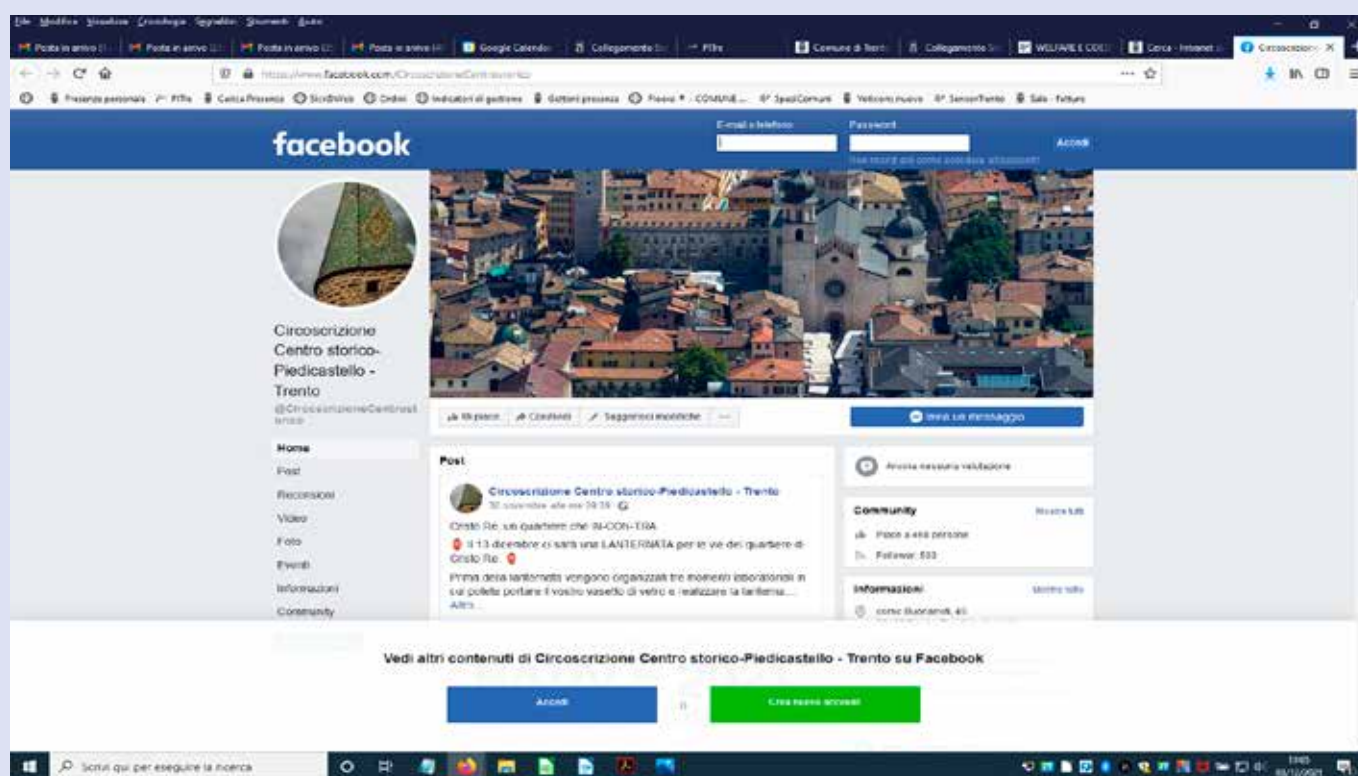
File Modifica Visualizza Cronologia Segnalibri Strumenti Aiuto

Posta in arrivo | Posta in arrivo | Posta in arrivo | Posta in arrivo | Google Calendar | Collegamento | PiTre | Comune di Trento | Collegamento | WELFARE E CODE | Cerca - Intranet | Circoscrizione

https://www.facebook.com/CircoscrizioneCentrostorico

Presenze personali | PiTre | Carica Presenze | ScuDelVa | Ordini | Indicatori di gestione | Gettoni presenza | Flusso | COMUNE... | SpaziComuni | Veiconi nuovo | SensorTrento | Sale - Fatture

facebook

E-mail o telefono

Password

Accedi

Hai dimenticato come accedere all'account?

Circoscrizione Centro storico-Piedicastello - Trento

@CircoscrizioneCentrostorico

Home

Post

Recensioni

Video

Foto

Eventi

Informazioni

Community

Mi piace | Condividi | Suggerisci modifiche | ···

Invia un messaggio

Post

Circoscrizione Centro storico-Piedicastello - Trento
30 novembre alle ore 19:39

Cristo Re, un quartiere che IN-CON-TRA

Il 13 dicembre ci sarà una LANTERNATA per le vie del quartiere di Cristo Re.

Prima della lanternata vengono organizzati tre momenti laboratoriali in cui potete portare il vostro vasetto di vetro e realizzare la lanterna... Altro

Ancora nessuna valutazione

Community

Mostra tutti

Piace a 468 persone

Follower: 533

Informazioni

Mostra tutto

corso Buonarroti, 45

Vedi altri contenuti di Circoscrizione Centro storico-Piedicastello - Trento su Facebook

Accedi

o

Crea nuovo account

Scrivi qui per eseguire la ricerca